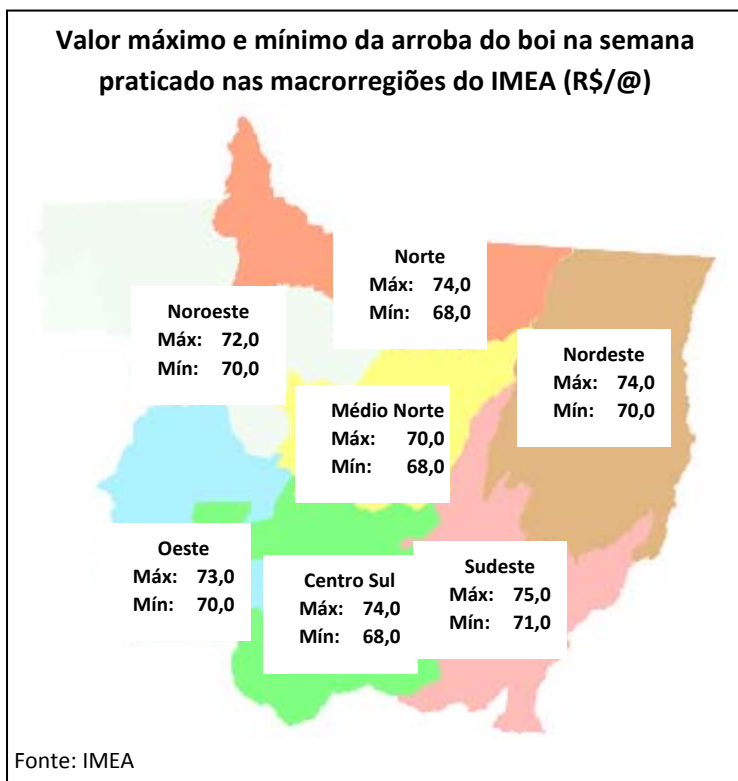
Valor máximo e mínimo da arroba do boi na semana praticado nas macrorregiões do IMEA (R$/@)

Norte
Máx: 74,0
Mín: 68,0

Noroeste
Máx: 72,0
Mín: 70,0

Nordeste
Máx: 74,0
Mín: 70,0

Médio Norte
Máx: 70,0
Mín: 68,0

Oeste
Máx: 73,0
Mín: 70,0

Centro Sul
Máx: 74,0
Mín: 68,0

Sudeste
Máx: 75,0
Mín: 71,0

Fonte: IMEA